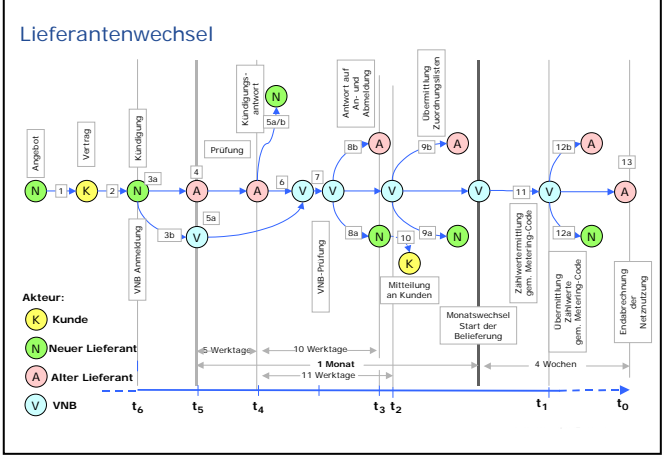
Lieferantenwechsel

Angebot

Vertrag

Kündigung

Kündigungs-antwort

Prüfung

Antwort auf An- und Abmeldung

Übermittlung Zuordnungslisten

N 1 K 2 N 3a 4 A A 6 V 7 V V V 11 V 13 A

N 5a/b

8b A

9b A

12b A

5a

3b V

8a N

10

9a N

12a N

K

VNB Anmeldung

VNB-Prüfung

Mitteilung an Kunden

Zählwertermittlung gem. Metering-Code

Übermittlung Zählwerte gem. Metering-Code

Endabrechnung der Netznutzung

Monatswechsel Start der Belieferung

Akteur:

K Kunde

N Neuer Lieferant

A Alter Lieferant

V VNB

5 Werktage

10 Werktage

1 Monat

11 Werktage

4 Wochen

$t_6$ $t_5$ $t_4$ $t_3$ $t_2$ $t_1$ $t_0$